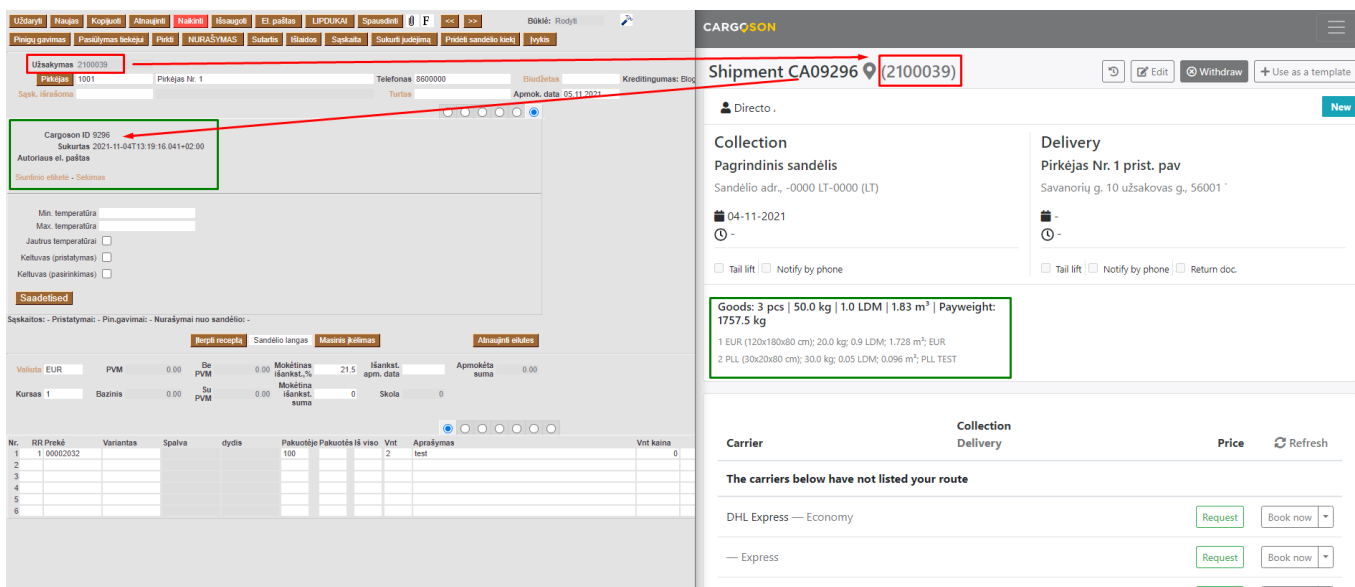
Uždaryti Naujas Kopijuoti Atnaujinti Naikinti Išsaugoti El. paštas LIPDUKAI Spausdinti F << >> Būklė: Rodyti
Pinigų gavimas Pasiūlymas tiekėjui Pirkti NURAŠYMAS Sutartis Išlaidos Sąskaita Sukurti judėjimą Pridėti sandėlio kiekį Įvykis

Užsakymas 2100039
Pirkėjas 1001 Pirkėjas Nr. 1 Telefonas 8600000 Biudžetas Kreditingumas: Blog
Sąsk. išrašoma Turtas Apmok. data 05.11.2021

Cargoson ID 9296
Sukurtas 2021-11-04T13:19:16.041+02:00
Autoriaus el. paštas
Siuntinio etiketė - Sekimas

Min. temperatūra
Max. temperatūra
Jautrus temperatūrai
Keltuvas (pristatymas)
Keltuvas (pasirinkimas)
Saadetised

Sąskaitos: - Pristatymai: - Pin.gavimai: - Nurašymai nuo sandėlio: -

Įterpti receptą Sandėlio langas Masinis įkėlimas Atnaujinti eilutes

Valiuta EUR PVM 0.00 Be PVM 0.00 Mokėtinas išankst.,% 21.5 Išankst. apm. data Apmokėta suma 0.00
Kursas 1 Bazinis 0.00 Su PVM 0.00 Mokėtina išankst. suma 0 Skola 0

| Nr. | RR | Prekė | Variantas | Spalva | dydis | Pakuotėje | Pakuotės | Iš viso | Vnt | Aprašymas | Vnt kaina |
|---|---|---|---|---|---|---|---|---|---|---|---|
| 1 | 1 | 00002032 | | | | 100 | | | 2 | test | 0 |
| 2 | | | | | | | | | | | |
| 3 | | | | | | | | | | | |
| 4 | | | | | | | | | | | |
| 5 | | | | | | | | | | | |
| 6 | | | | | | | | | | | |

CARGOSON

Shipment CA09296 (2100039)
Edit Withdraw Use as a template
Directo .
New

Collection
Pagrindinis sandėlis
Sandėlio adr., -0000 LT-0000 (LT)
04-11-2021
-
Tail lift Notify by phone

Delivery
Pirkėjas Nr. 1 prist. pav
Savanorių g. 10 užsakovas g., 56001
-
-
Tail lift Notify by phone Return doc.

Goods: 3 pcs | 50.0 kg | 1.0 LDM | 1.83 m³ | Payweight: 1757.5 kg
1 EUR (120x180x80 cm); 20.0 kg; 0.9 LDM; 1.728 m³; EUR
2 PLL (30x20x80 cm); 30.0 kg; 0.05 LDM; 0.096 m³; PLL TEST

Carrier Collection Delivery Price Refresh
The carriers below have not listed your route
DHL Express — Economy Request Book now
— Express Request Book now